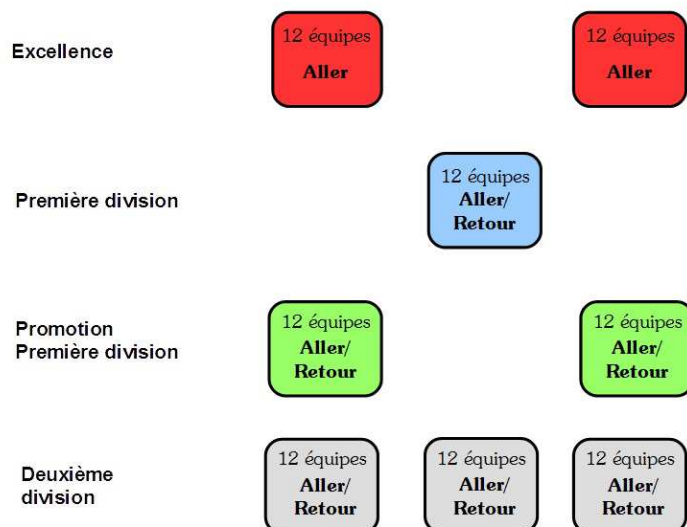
Excellence

12 équipes
Aller

12 équipes
Aller

Première division

12 équipes
Aller/
Retour

Promotion
Première division

12 équipes
Aller/
Retour

12 équipes
Aller/
Retour

Deuxième
division

12 équipes
Aller/
Retour

12 équipes
Aller/
Retour

12 équipes
Aller/
Retour